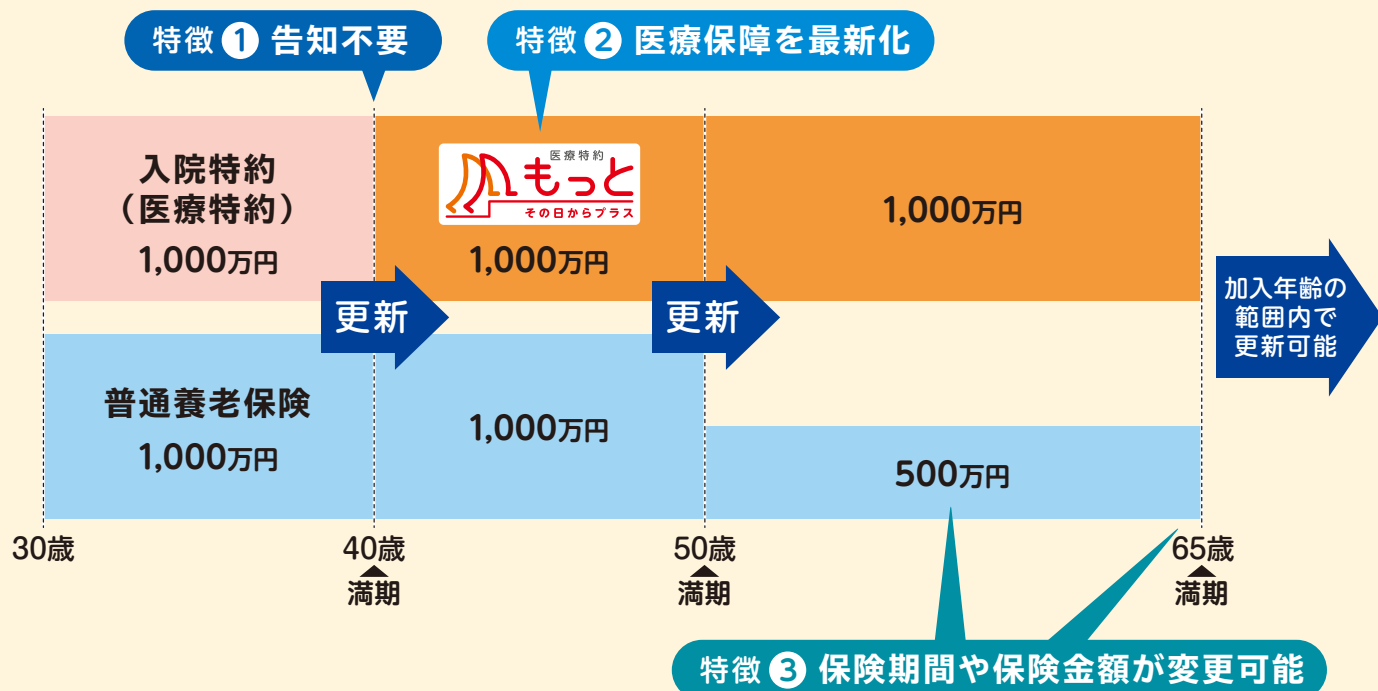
特徴 1 告知不要

特徴 2 医療保障を最新化

入院特約
（医療特約）
1,000万円

医療特約
もっと
その日からプラス

1,000万円

1,000万円

更新

更新

加入年齢の範囲内で更新可能

普通養老保険
1,000万円

1,000万円

500万円

30歳

40歳
満期

50歳
満期

65歳
満期

特徴 3 保険期間や保険金額が変更可能